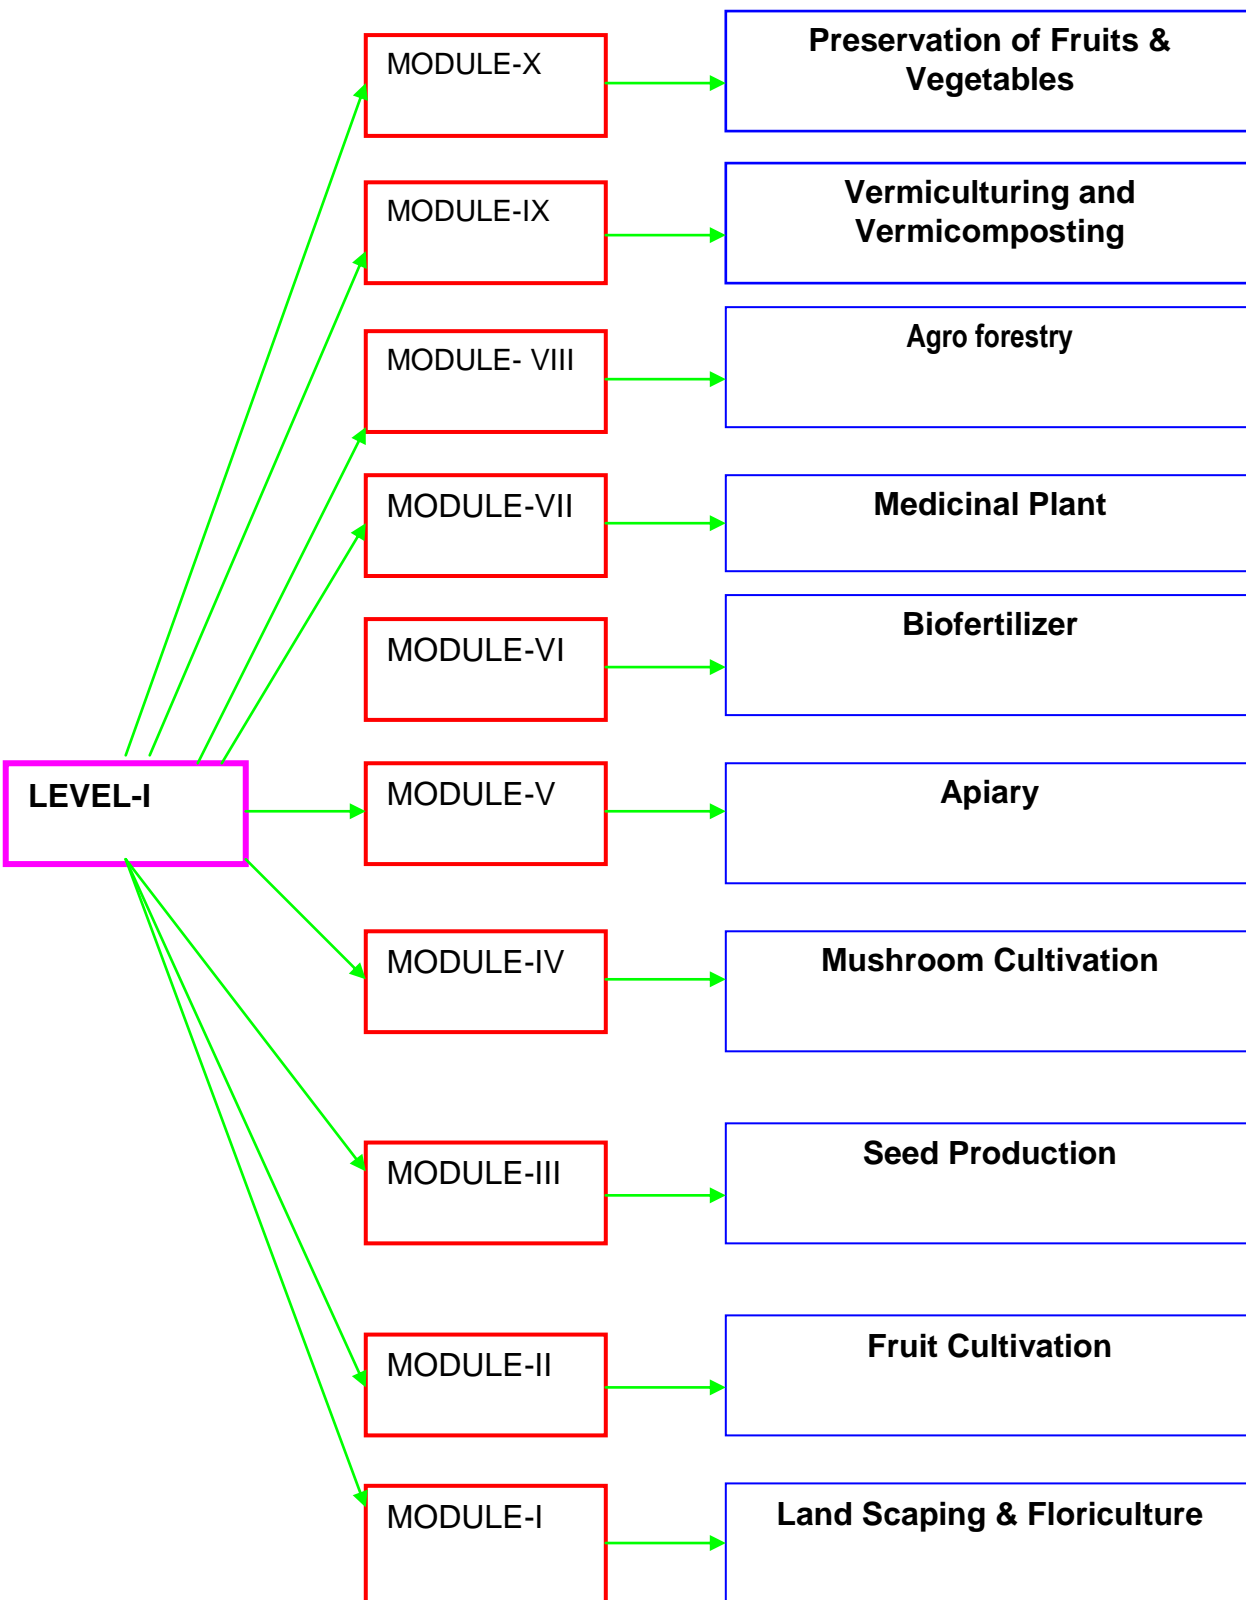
MODULE-X

Preservation of Fruits & Vegetables

MODULE-IX

Vermiculturing and Vermicomposting

MODULE- VIII

Agro forestry

MODULE-VII

Medicinal Plant

MODULE-VI

Biofertilizer

LEVEL-I

MODULE-V

Apiary

MODULE-IV

Mushroom Cultivation

MODULE-III

Seed Production

MODULE-II

Fruit Cultivation

MODULE-I

Land Scaping & Floriculture